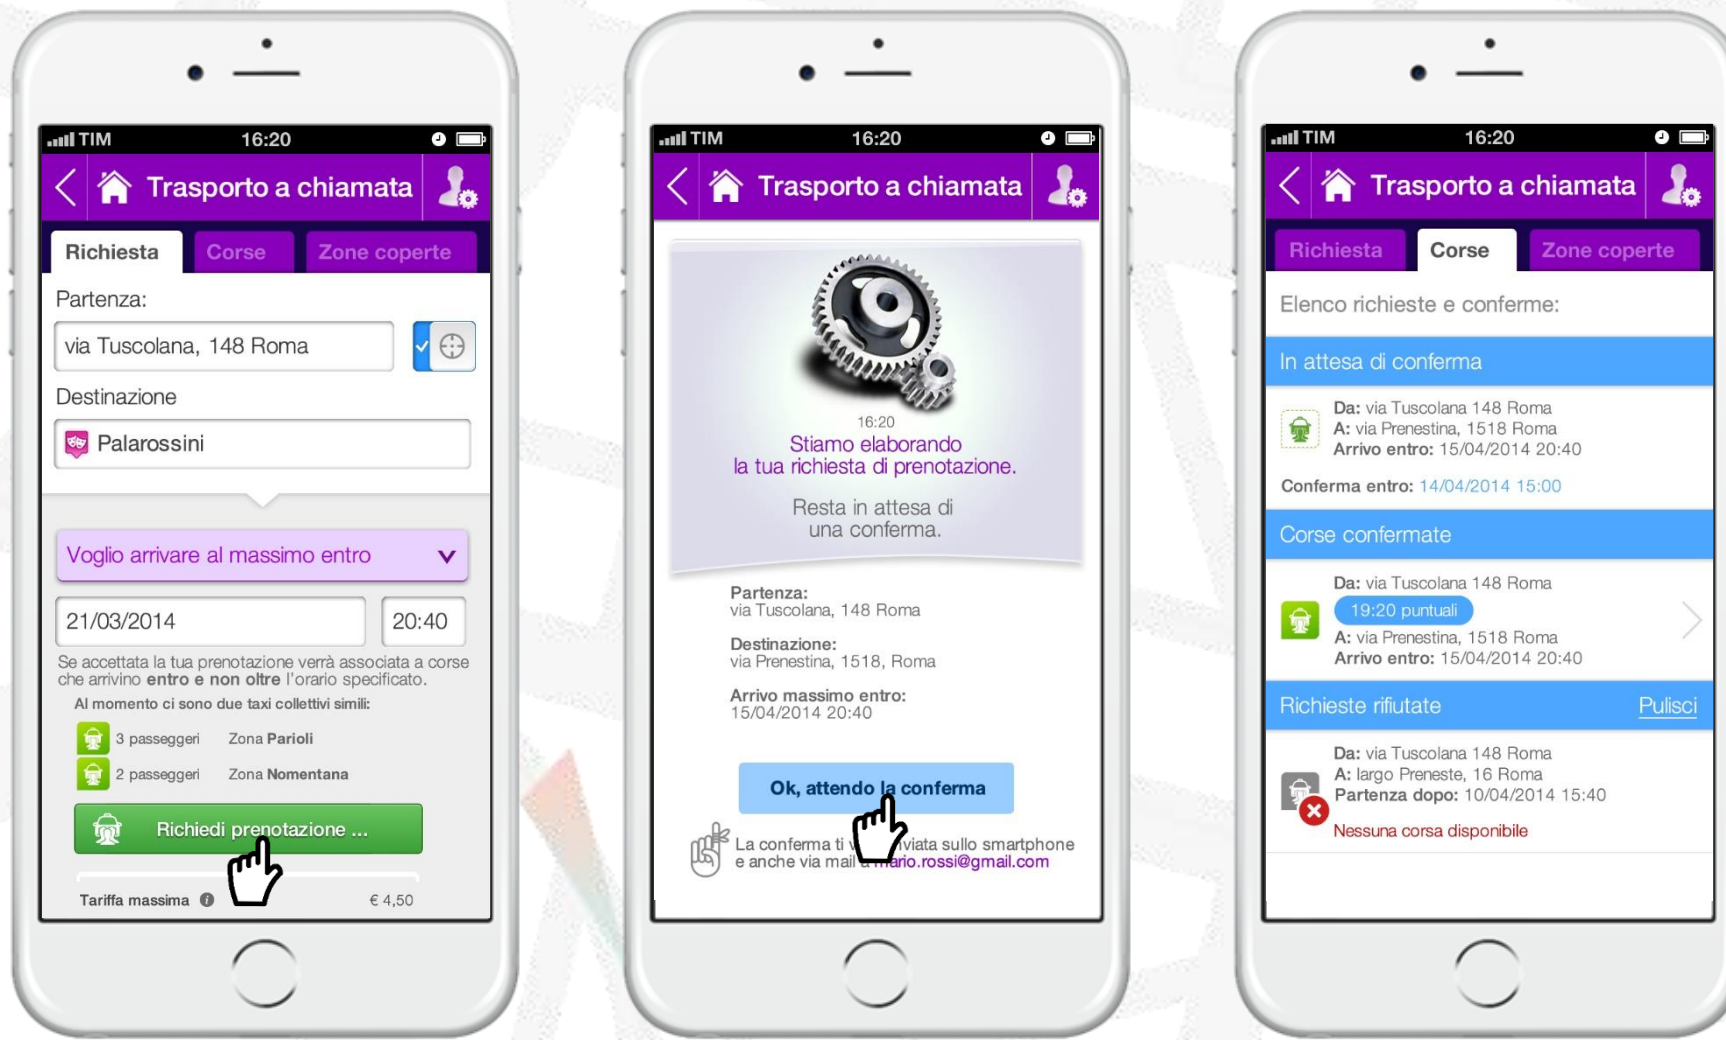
TIM 16:20

Trasporto a chiamata

Richiesta Corse Zone coperte

Partenza:

via Tuscolana, 148 Roma

Destinazione

Palarossini

Voglio arrivare al massimo entro

21/03/2014 20:40

Se accettata la tua prenotazione verrà associata a corse che arrivino **entro e non oltre** l'orario specificato.

Al momento ci sono due taxi collettivi simili:

3 passeggeri Zona **Parioli**

2 passeggeri Zona **Nomentana**

Richiedi prenotazione ...

Tariffa massima € 4,50

TIM 16:20

Trasporto a chiamata

16:20
Stiamo elaborando la tua richiesta di prenotazione.

Resta in attesa di una conferma.

**Partenza:**
via Tuscolana, 148 Roma

**Destinazione:**
via Prenestina, 1518, Roma

**Arrivo massimo entro:**
15/04/2014 20:40

Ok, attendo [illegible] conferma

La conferma ti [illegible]viata sullo smartphone e anche via mail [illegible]rio.rossi@gmail.com

TIM 16:20

Trasporto a chiamata

Richiesta Corse Zone coperte

Elenco richieste e conferme:

In attesa di conferma

**Da:** via Tuscolana 148 Roma
**A:** via Prenestina, 1518 Roma
**Arrivo entro:** 15/04/2014 20:40

**Conferma entro:** 14/04/2014 15:00

Corse confermate

**Da:** via Tuscolana 148 Roma
19:20 puntuali
**A:** via Prenestina, 1518 Roma
**Arrivo entro:** 15/04/2014 20:40

Richieste rifiutate Pulisci

**Da:** via Tuscolana 148 Roma
**A:** largo Preneste, 16 Roma
**Partenza dopo:** 10/04/2014 15:40
Nessuna corsa disponibile